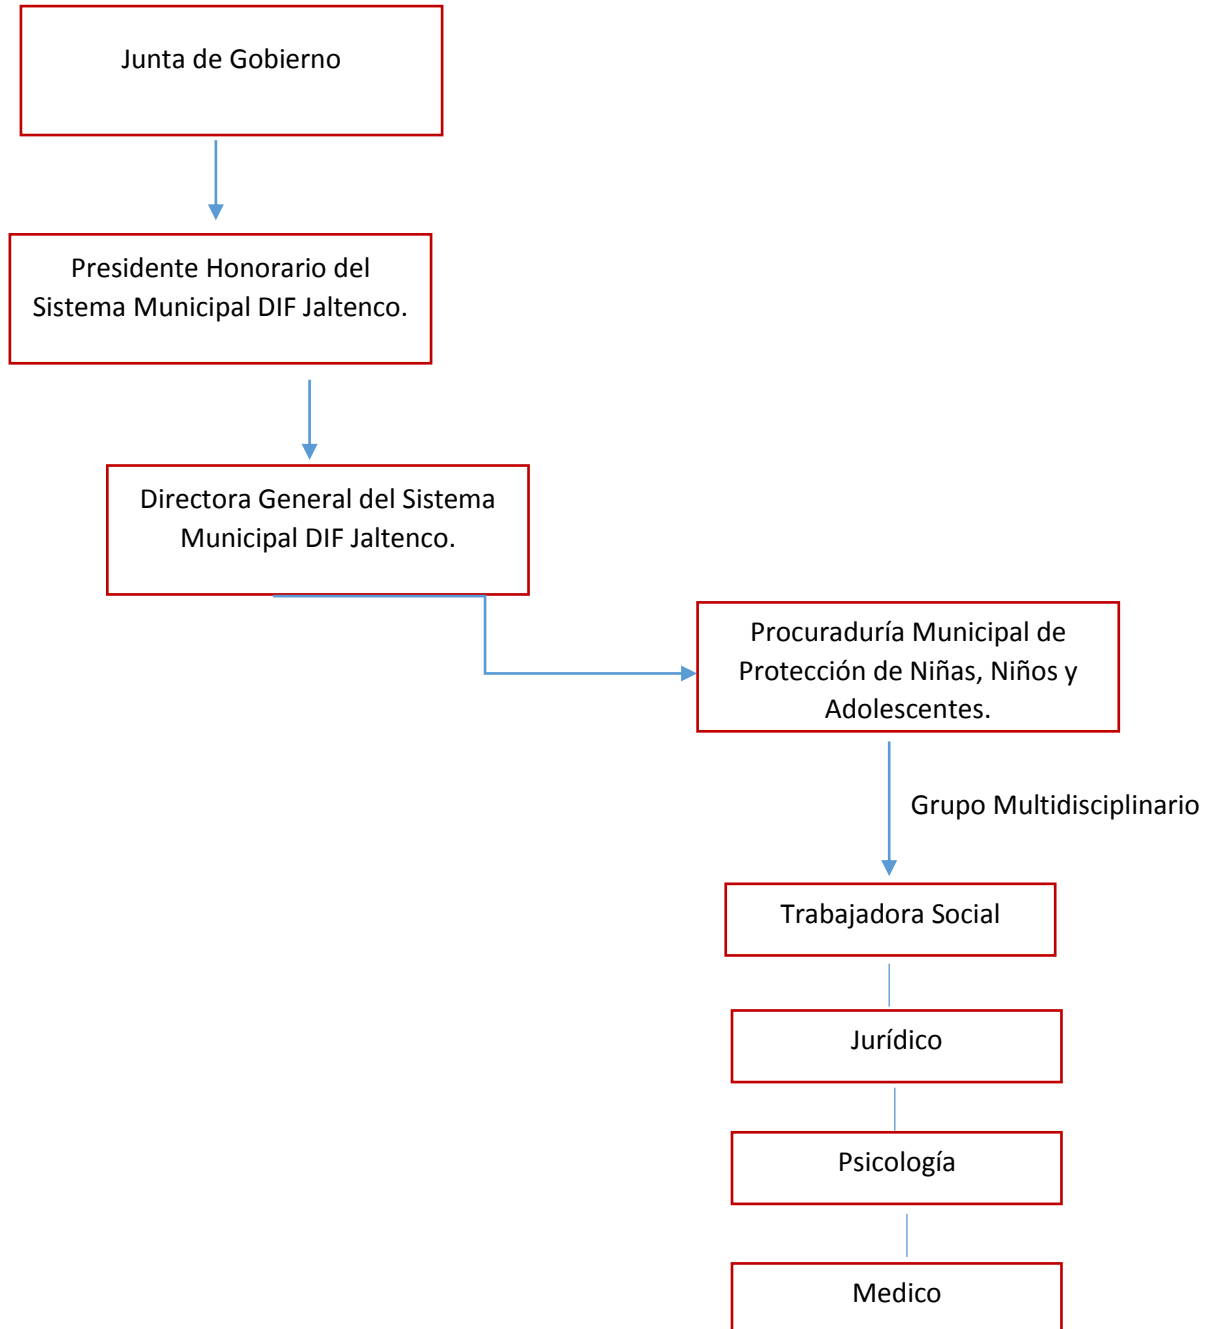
Junta de Gobierno

Presidente Honorario del Sistema Municipal DIF Jaltenco.

Directora General del Sistema Municipal DIF Jaltenco.

Procuraduría Municipal de Protección de Niñas, Niños y Adolescentes.

Grupo Multidisciplinario

Trabajadora Social

Jurídico

Psicología

Medico